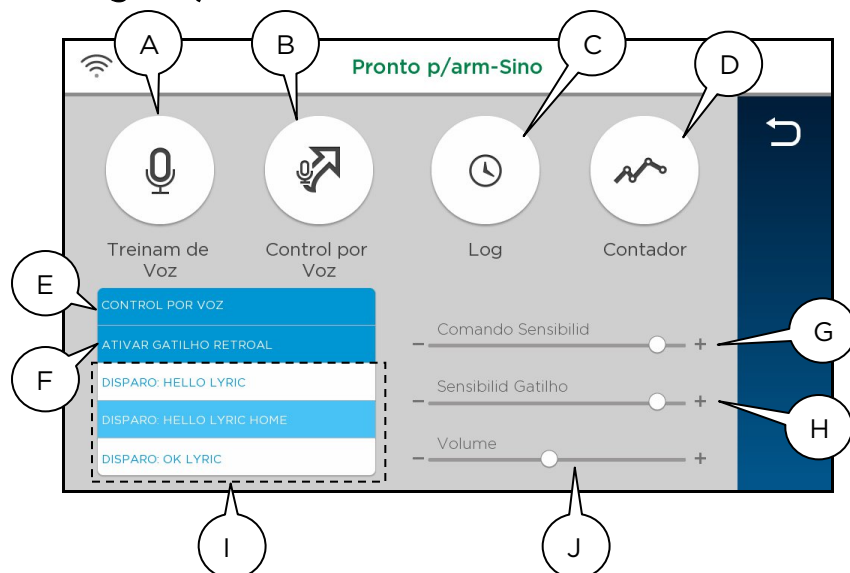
A
B
C
D
Pronto p/arm-Sino

Treinam de Voz
Control por Voz
Log
Contador

E
CONTROL POR VOZ
ATIVAR GATILHO RETROAL
F
DISPARO: HELLO LYRIC
DISPARO: HELLO LYRIC HOME
DISPARO: OK LYRIC

Comando Sensibilid
− +
G
Sensibilid Gatilho
− +
H
Volume
− +

I
J